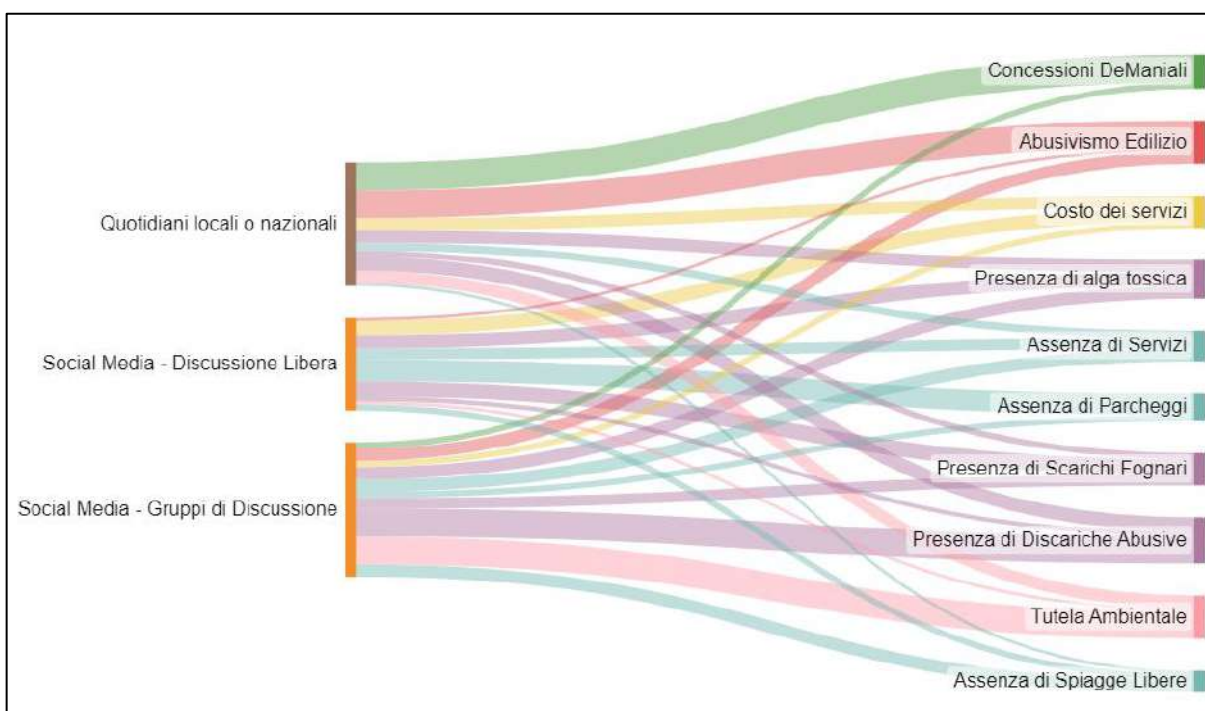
Quotidiani locali o nazionali

Social Media - Discussione Libera

Social Media - Gruppi di Discussione

Concessioni DeManiali

Abusivismo Edilizio

Costo dei servizi

Presenza di alga tossica

Assenza di Servizi

Assenza di Parcheggi

Presenza di Scarichi Fognari

Presenza di Discariche Abusive

Tutela Ambientale

Assenza di Spiagge Libere